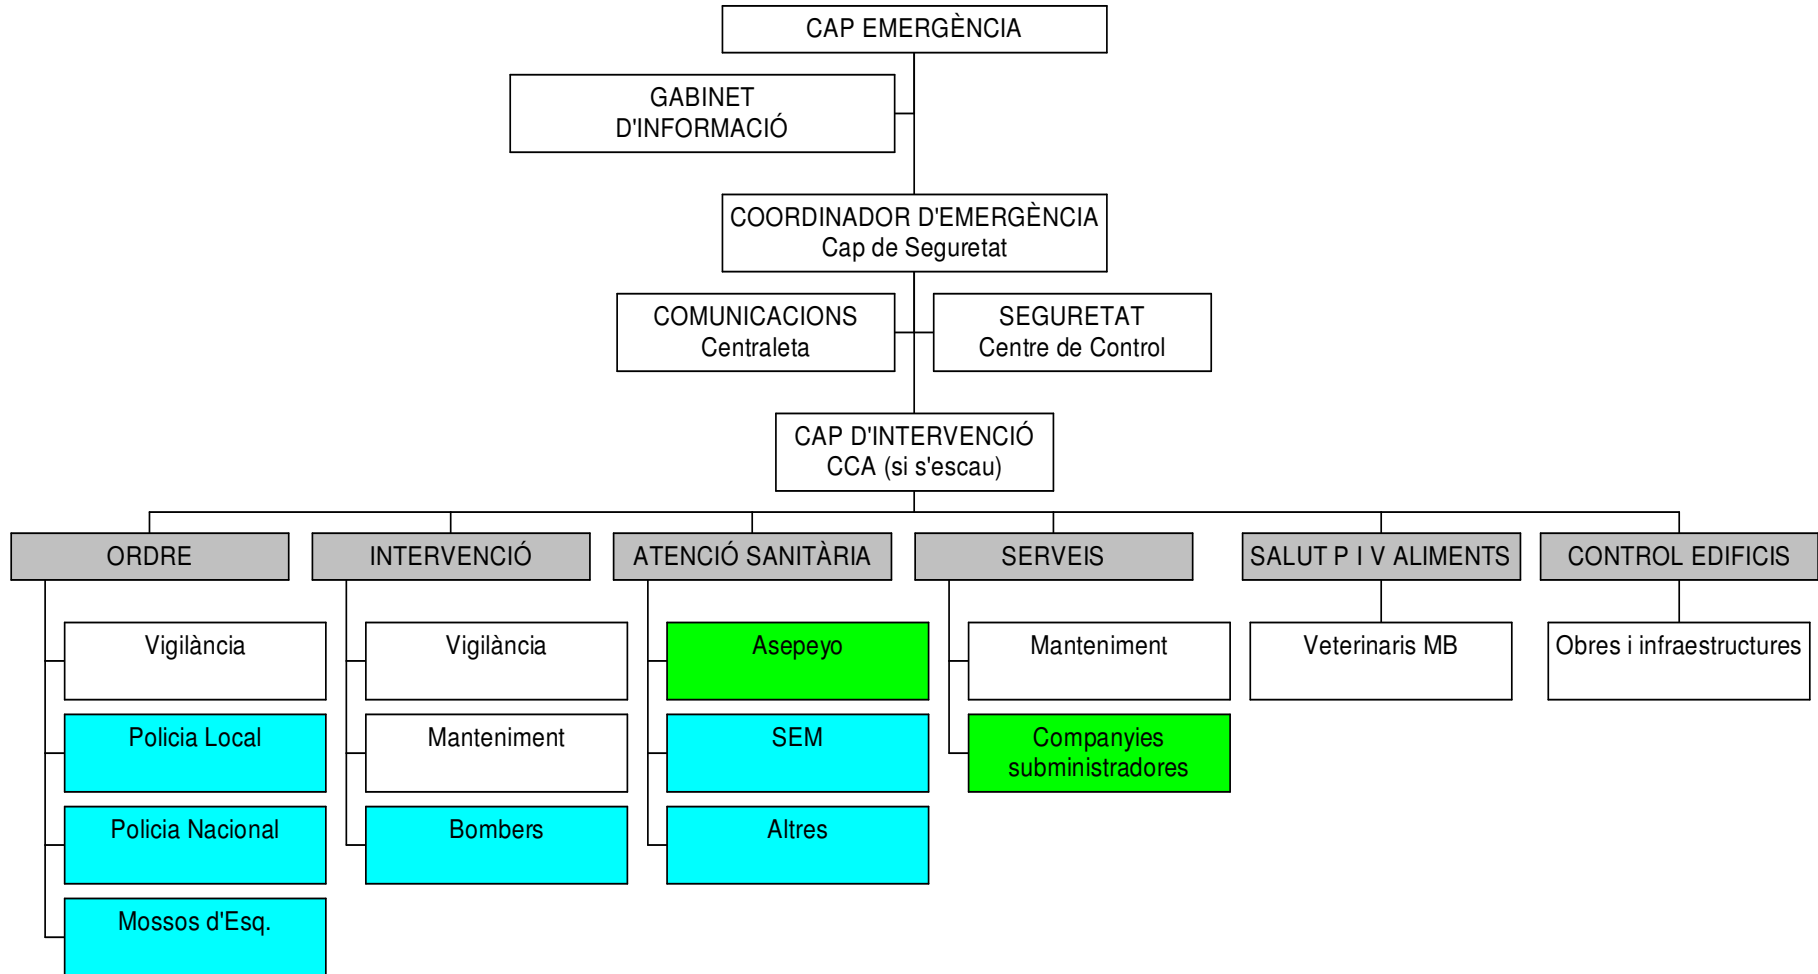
CAP EMERGÈNCIA

GABINET D'INFORMACIÓ

COORDINADOR D'EMERGÈNCIA
Cap de Seguretat

COMUNICACIONS
Centraleta

SEGURETAT
Centre de Control

CAP D'INTERVENCIÓ
CCA (si s'escau)

ORDRE
Vigilància
Policia Local
Policia Nacional
Mossos d'Esq.

INTERVENCIÓ
Vigilància
Manteniment
Bombers

ATENCIÓ SANITÀRIA
Asepeyo
SEM
Altres

SERVEIS
Manteniment
Companyies subministradores

SALUT P I V ALIMENTS
Veterinaris MB

CONTROL EDIFICIS
Obres i infraestructures